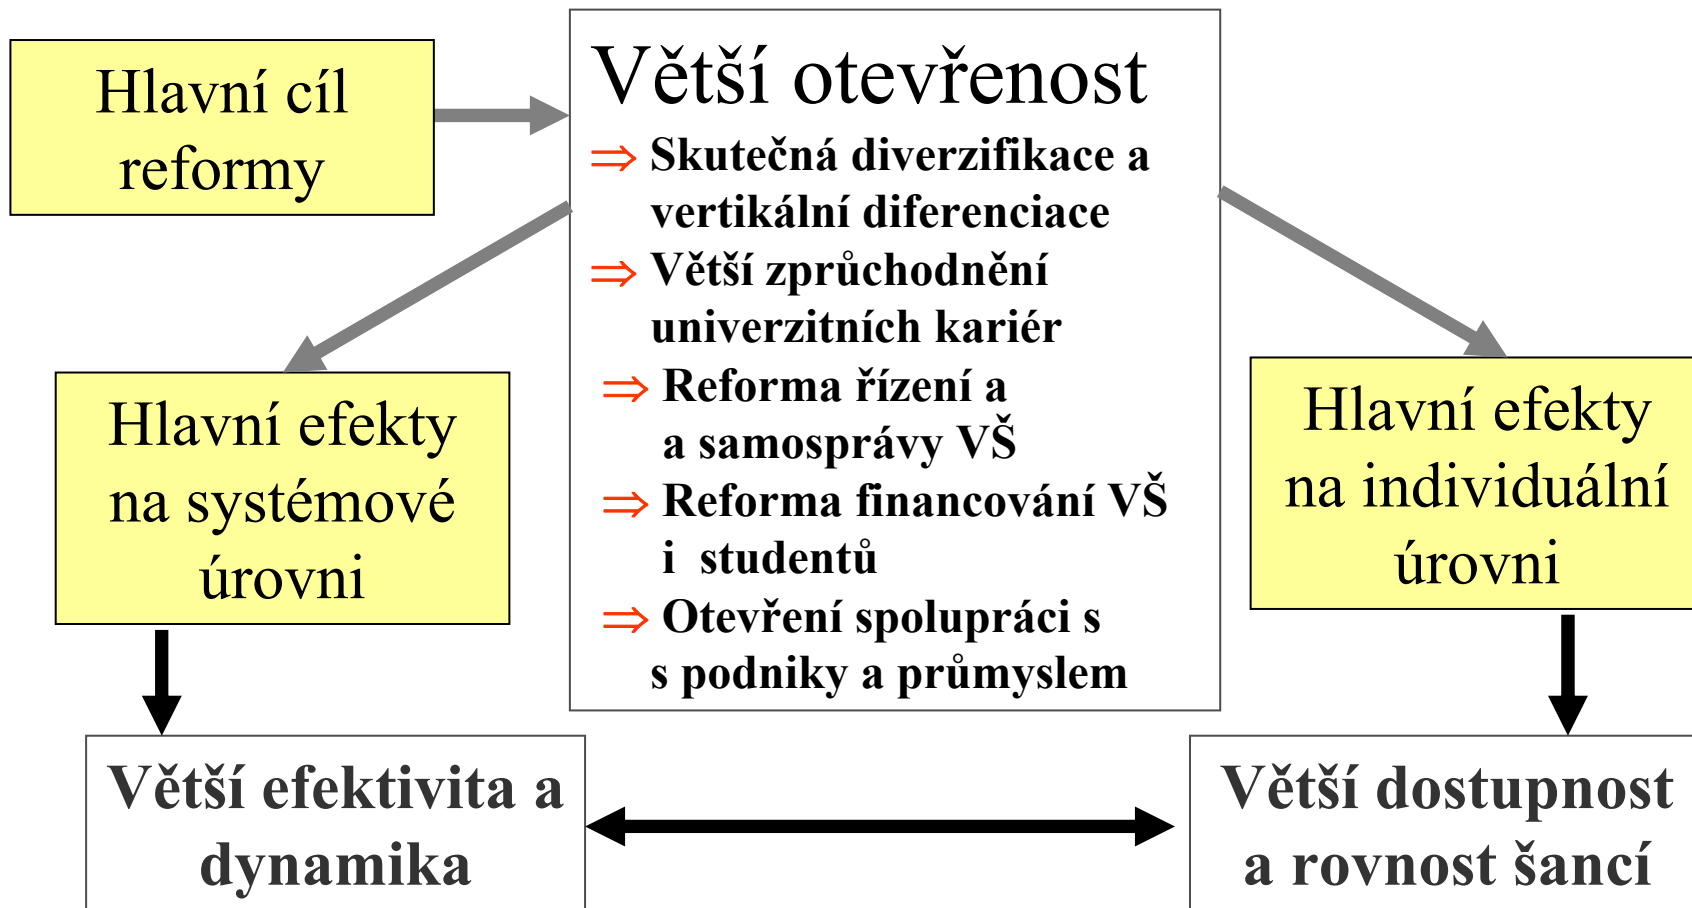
Hlavní cíl reformy

Větší otevřenost

⇒ Skutečná diverzifikace a vertikální diferenciace

⇒ Větší zprůchodnění univerzitních kariér

⇒ Reforma řízení a a samosprávy VŠ

⇒ Reforma financování VŠ i studentů

⇒ Otevření spolupráci s s podniky a průmyslem

Hlavní efekty na systémové úrovni

Hlavní efekty na individuální úrovni

Větší efektivita a dynamika

Větší dostupnost a rovnost šancí